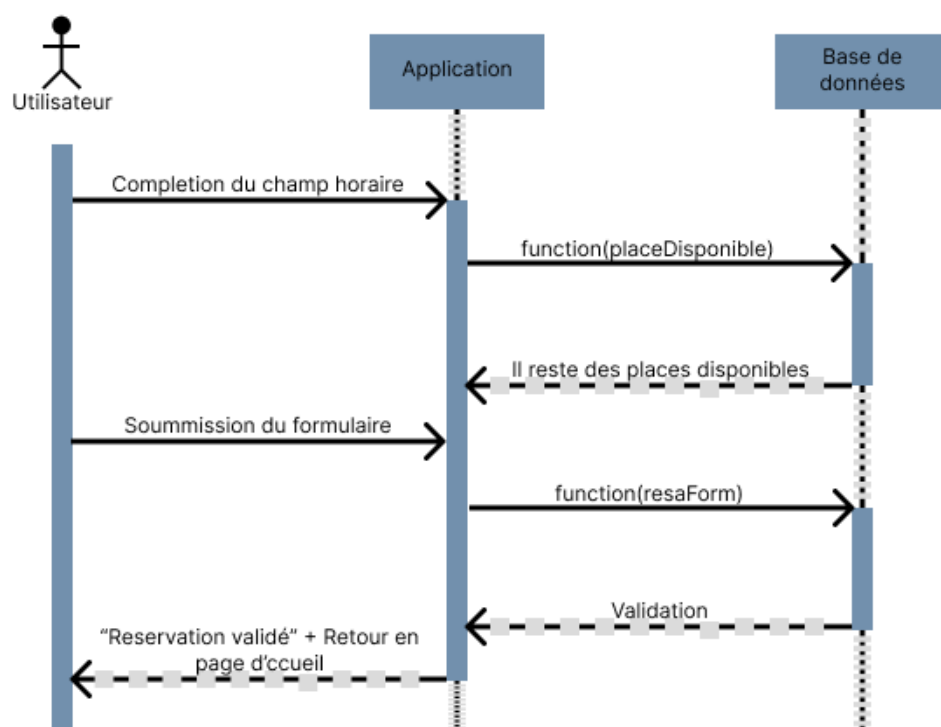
Utilisateur

Application

Base de données

Completion du champ horaire

function(placeDisponible)

Il reste des places disponibles

Soummission du formulaire

function(resaForm)

Validation

"Reservation validé" + Retour en page d'ccueil